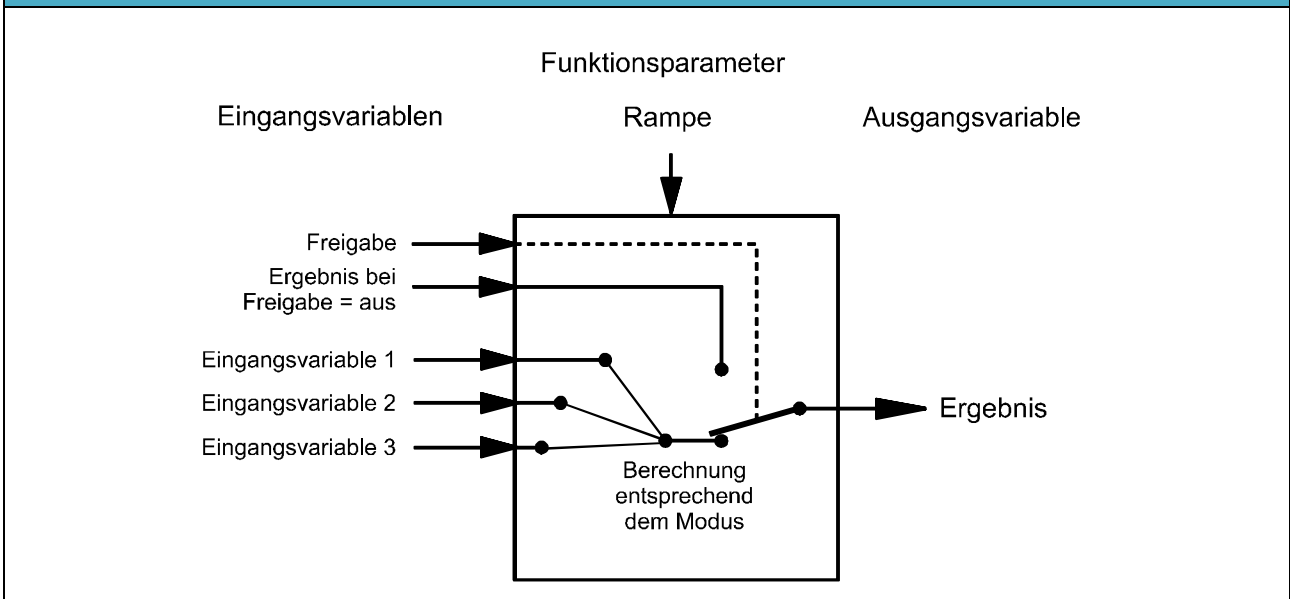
Funktionsparameter

Eingangsvariablen

Rampe

Ausgangsvariable

Freigabe

Ergebnis bei Freigabe = aus

Eingangsvariable 1

Eingangsvariable 2

Eingangsvariable 3

Ergebnis

Berechnung entsprechend dem Modus